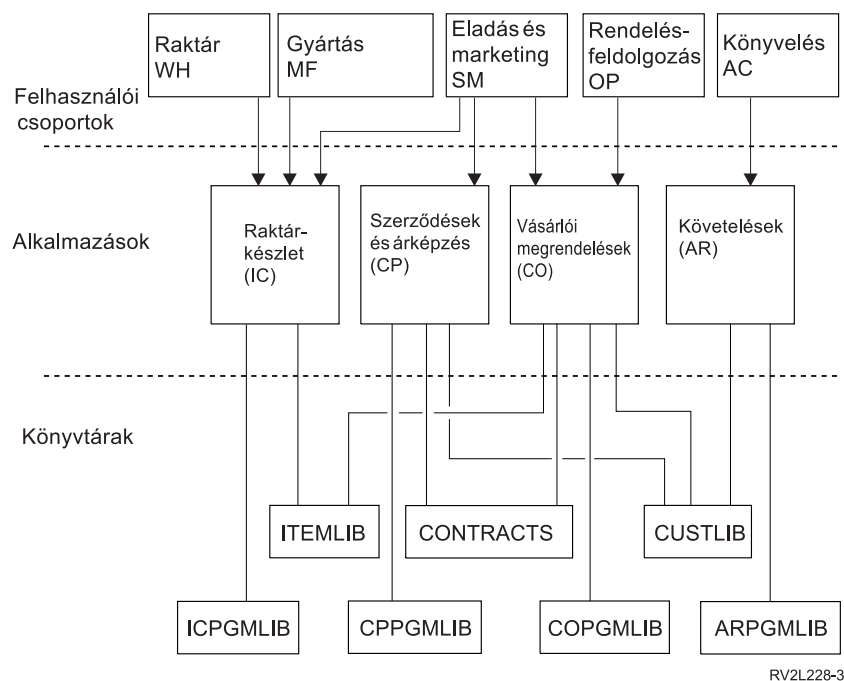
Raktár WH

Gyártás MF

Eladás és marketing SM

Rendelés-feldolgozás OP

Könyvelés AC

Felhasználói csoportok

Alkalmazások

Raktárkészlet (IC)

Szerződések és árképzés (CP)

Vásárlói megrendelések (CO)

Követelések (AR)

Könyvtárak

ITEMLIB

CONTRACTS

CUSTLIB

ICPGMLIB

CPPGMLIB

COPGMLIB

ARPGMLIB

RV2L228-3